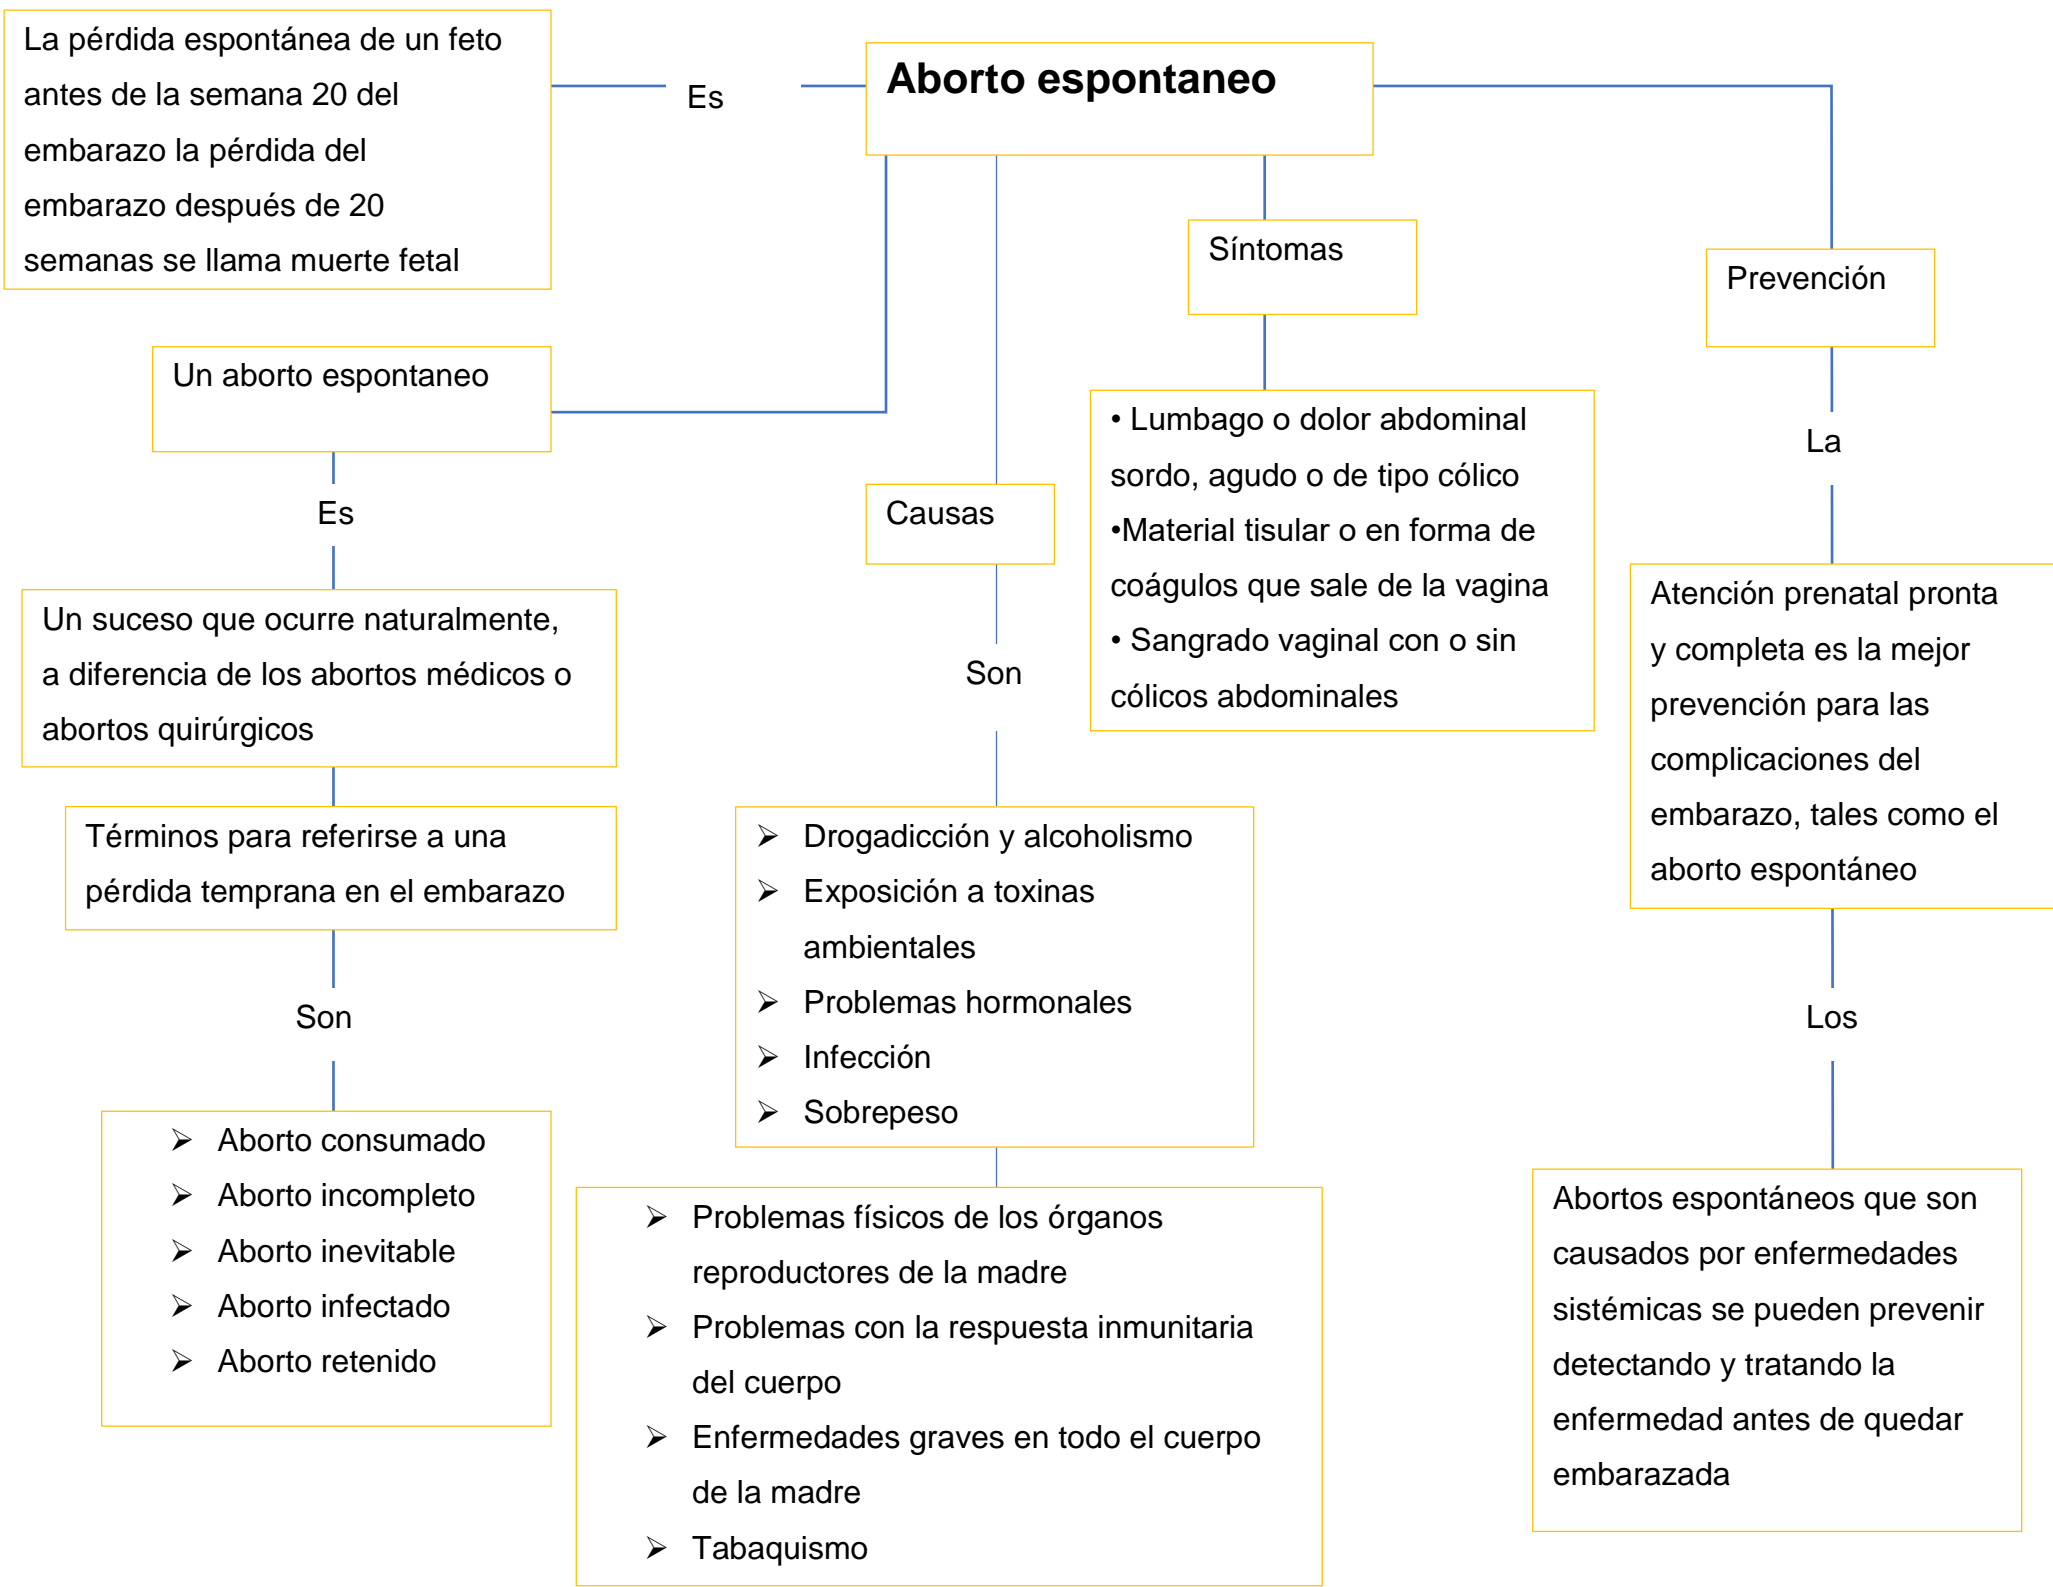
La pérdida espontánea de un feto antes de la semana 20 del embarazo la pérdida del embarazo después de 20 semanas se llama muerte fetal

Es

Aborto espontaneo

Síntomas

Prevención

Un aborto espontaneo

Es

Un suceso que ocurre naturalmente, a diferencia de los abortos médicos o abortos quirúrgicos

Términos para referirse a una pérdida temprana en el embarazo

Son

➢ Aborto consumado
➢ Aborto incompleto
➢ Aborto inevitable
➢ Aborto infectado
➢ Aborto retenido

Causas

Son

➢ Drogadicción y alcoholismo
➢ Exposición a toxinas ambientales
➢ Problemas hormonales
➢ Infección
➢ Sobrepeso

➢ Problemas físicos de los órganos reproductores de la madre
➢ Problemas con la respuesta inmunitaria del cuerpo
➢ Enfermedades graves en todo el cuerpo de la madre
➢ Tabaquismo

• Lumbago o dolor abdominal sordo, agudo o de tipo cólico
•Material tisular o en forma de coágulos que sale de la vagina
• Sangrado vaginal con o sin cólicos abdominales

La

Atención prenatal pronta y completa es la mejor prevención para las complicaciones del embarazo, tales como el aborto espontáneo

Los

Abortos espontáneos que son causados por enfermedades sistémicas se pueden prevenir detectando y tratando la enfermedad antes de quedar embarazada